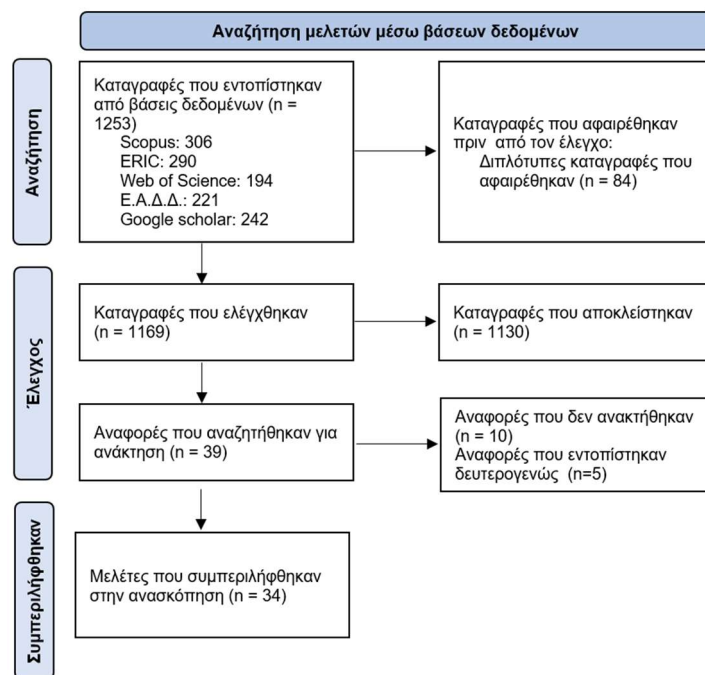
Αναζήτηση μελετών μέσω βάσεων δεδομένων

Αναζήτηση

Καταγραφές που εντοπίστηκαν από βάσεις δεδομένων (n = 1253)
Scopus: 306
ERIC: 290
Web of Science: 194
Ε.Α.Δ.Δ.: 221
Google scholar: 242

Καταγραφές που αφαιρέθηκαν πριν από τον έλεγχο:
Διπλότυπες καταγραφές που αφαιρέθηκαν (n = 84)

Έλεγχος

Καταγραφές που ελέγχθηκαν (n = 1169)

Καταγραφές που αποκλείστηκαν (n = 1130)

Αναφορές που αναζητήθηκαν για ανάκτηση (n = 39)

Αναφορές που δεν ανακτήθηκαν (n = 10)
Αναφορές που εντοπίστηκαν δευτερογενώς (n=5)

Συμπεριλήφθηκαν

Μελέτες που συμπεριλήφθηκαν στην ανασκόπηση (n = 34)